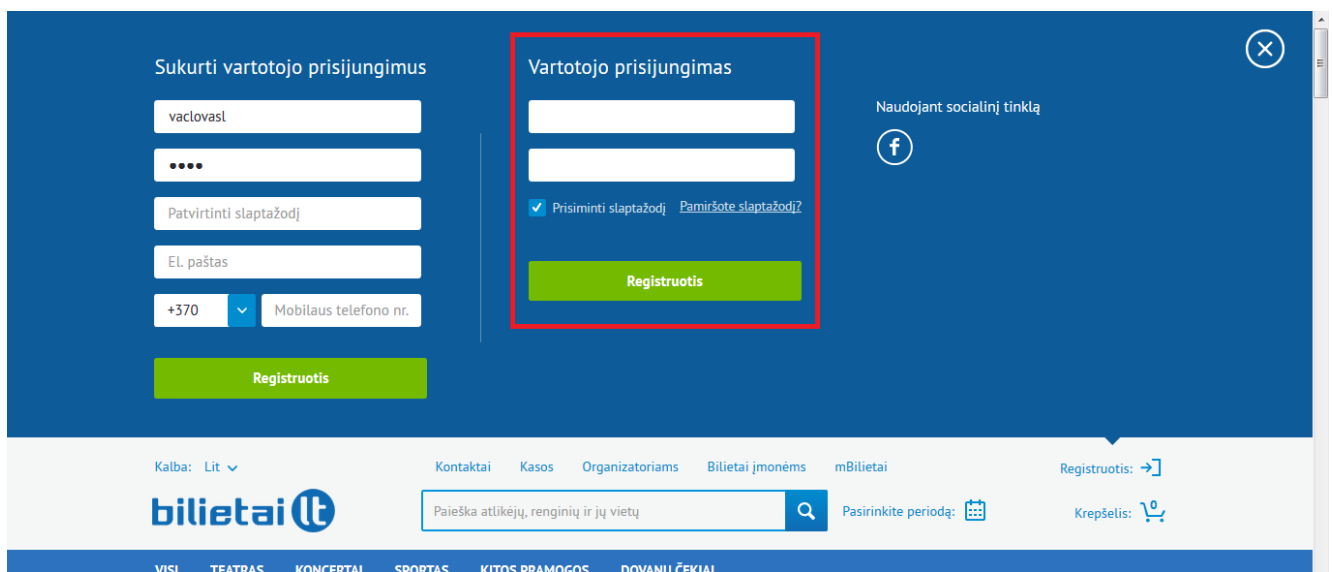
Sukurti vartotojo prisijungimus

vaclovasl

••••

Patvirtinti slaptažodį

El. paštas

+370

Mobilaus telefono nr.

Registruotis

Vartotojo prisijungimas

Prisiminti slaptažodį

Pamiršote slaptažodį?

Registruotis

Naudojant socialinį tinklą

Kalba: Lit

Kontaktai Kasos Organizatoriams Bilietai įmonėms mBilietai

Registruotis:

bilietai lt

Paieška atlikėjų, renginių ir jų vietų

Pasirinkite periodą:

Krepšelis: 0

VISI TEATRAS KONCERTAI SPORTAS KITOS PRAMOGOS DOVANŲ ČEKIAI